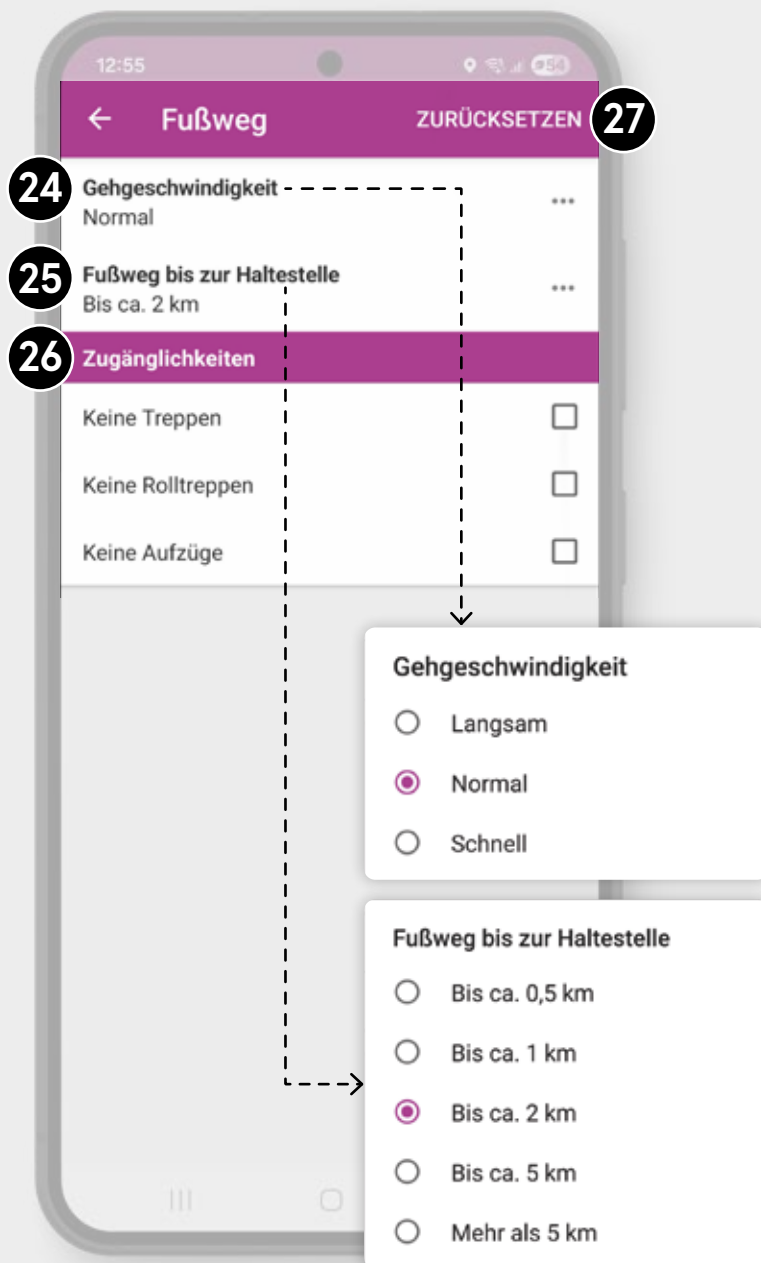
12:55

← Fußweg ZURÜCKSETZEN 27

24 Gehgeschwindigkeit
Normal

25 Fußweg bis zur Haltestelle
Bis ca. 2 km

26 Zugänglichkeiten

Keine Treppen

Keine Rolltreppen

Keine Aufzüge

Gehgeschwindigkeit
Langsam
Normal
Schnell

Fußweg bis zur Haltestelle
Bis ca. 0,5 km
Bis ca. 1 km
Bis ca. 2 km
Bis ca. 5 km
Mehr als 5 km